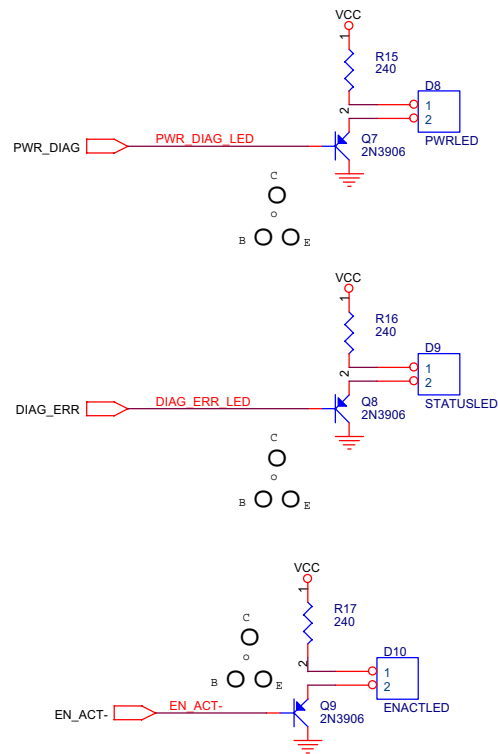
VCC
1
R15
240
2
D8
1
2
PWRLED
PWR_DIAG
PWR_DIAG_LED
Q7
2N3906
C
B E

VCC
1
R16
240
2
D9
1
2
STATUSLED
DIAG_ERR
DIAG_ERR_LED
Q8
2N3906
C
B E

VCC
1
R17
240
C
2
D10
1
2
B E
ENACTLED
EN_ACT-
EN_ACT-
Q9
2N3906